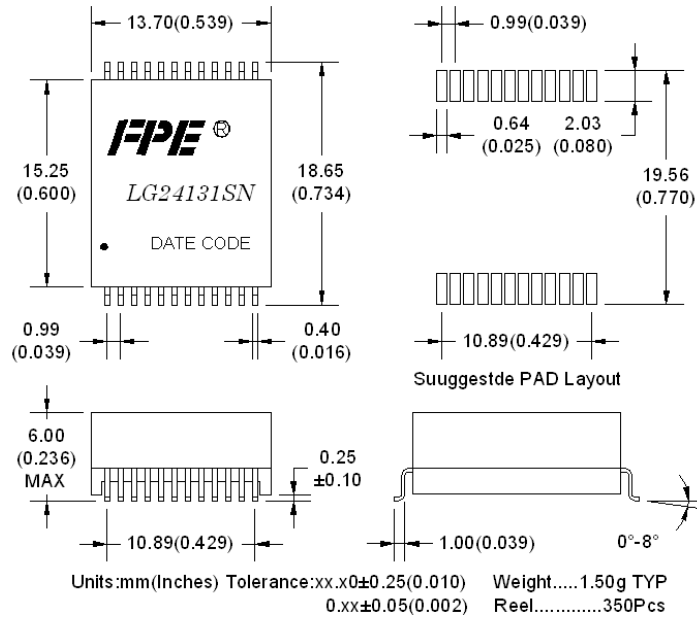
13.70(0.539)

FPE ®

LG24131SN

DATE CODE

15.25 (0.600)

18.65 (0.734)

0.99 (0.039)

0.40 (0.016)

0.99(0.039)

0.64 (0.025)

2.03 (0.080)

19.56 (0.770)

10.89(0.429)

Suuggestde PAD Layout

6.00 (0.236) MAX

0.25 ±0.10

10.89(0.429)

1.00(0.039)

0°-8°

Units:mm(Inches) Tolerance:xx.x0±0.25(0.010) 0.xx±0.05(0.002)

Weight.....1.50g TYP
Reel.............350Pcs